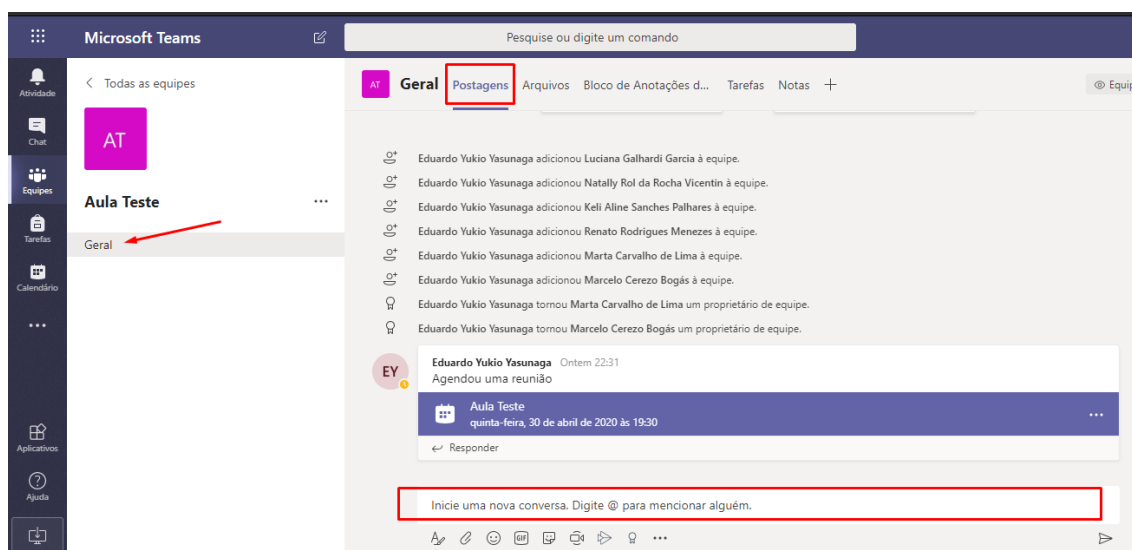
Microsoft Teams

Pesquise ou digite um comando

Atividade
Chat
Equipes
Tarefas
Calendário
...
Aplicativos
Ajuda

< Todas as equipes

AT

Aula Teste ...

Geral

AT Geral Postagens Arquivos Bloco de Anotações d... Tarefas Notas +

Equi

Eduardo Yukio Yasunaga adicionou Luciana Galhardi Garcia à equipe.
Eduardo Yukio Yasunaga adicionou Nataly Rol da Rocha Vicentin à equipe.
Eduardo Yukio Yasunaga adicionou Keli Aline Sanches Palhares à equipe.
Eduardo Yukio Yasunaga adicionou Renato Rodrigues Menezes à equipe.
Eduardo Yukio Yasunaga adicionou Marta Carvalho de Lima à equipe.
Eduardo Yukio Yasunaga adicionou Marcelo Cerezo Bogás à equipe.
Eduardo Yukio Yasunaga tornou Marta Carvalho de Lima um proprietário de equipe.
Eduardo Yukio Yasunaga tornou Marcelo Cerezo Bogás um proprietário de equipe.

EY
Eduardo Yukio Yasunaga Ontem 22:31
Agendou uma reunião

Aula Teste
quinta-feira, 30 de abril de 2020 às 19:30

...

Responder

Inicie uma nova conversa. Digite @ para mencionar alguém.

...